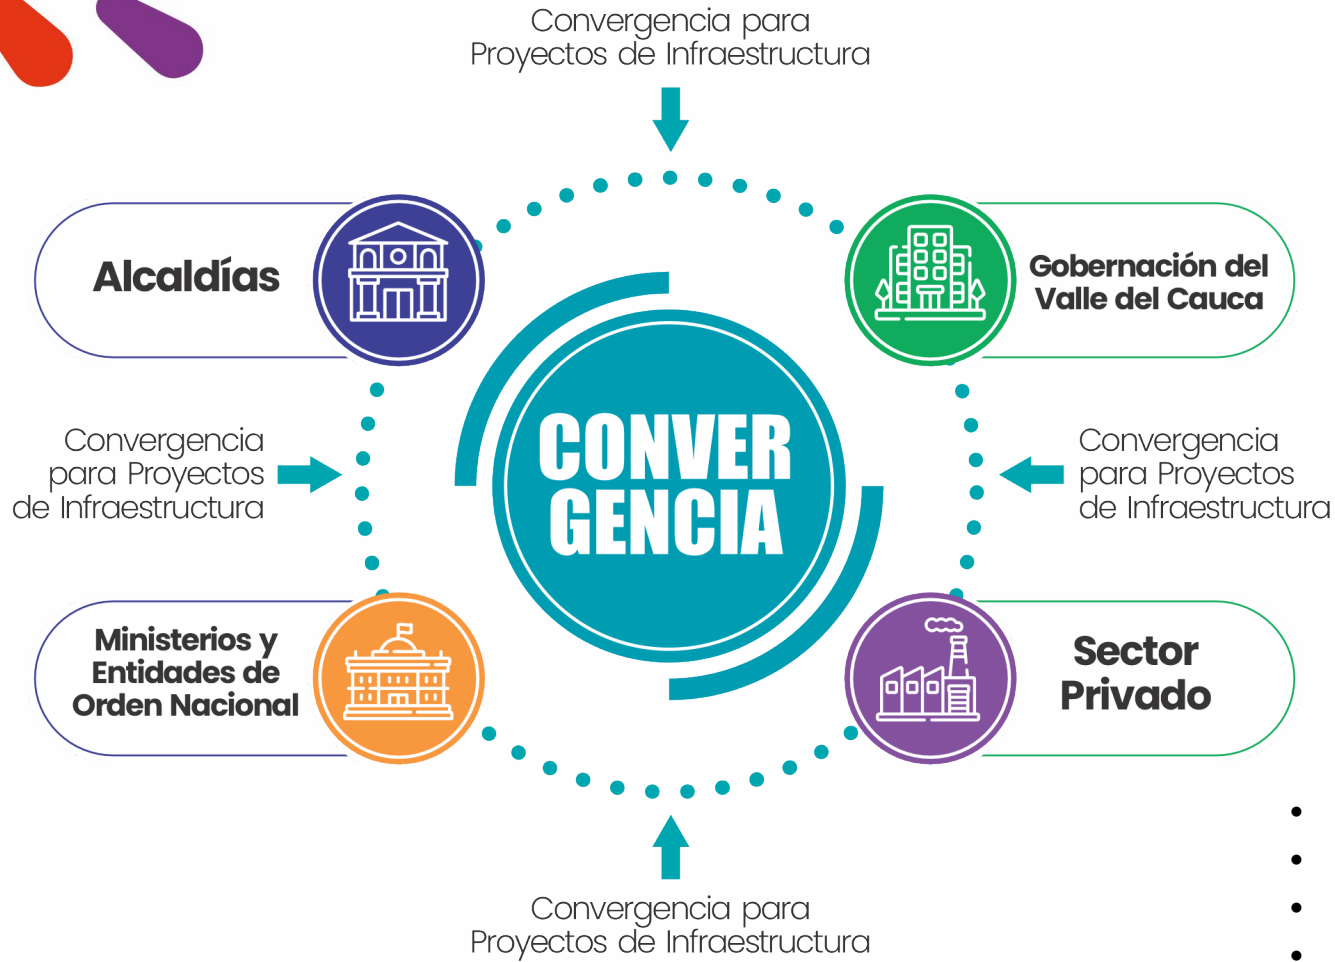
Convergencia para Proyectos de Infraestructura

Alcaldías

Gobernación del Valle del Cauca

Convergencia para Proyectos de Infraestructura

CONVER GENCIA

Convergencia para Proyectos de Infraestructura

Ministerios y Entidades de Orden Nacional

Sector Privado

Convergencia para Proyectos de Infraestructura